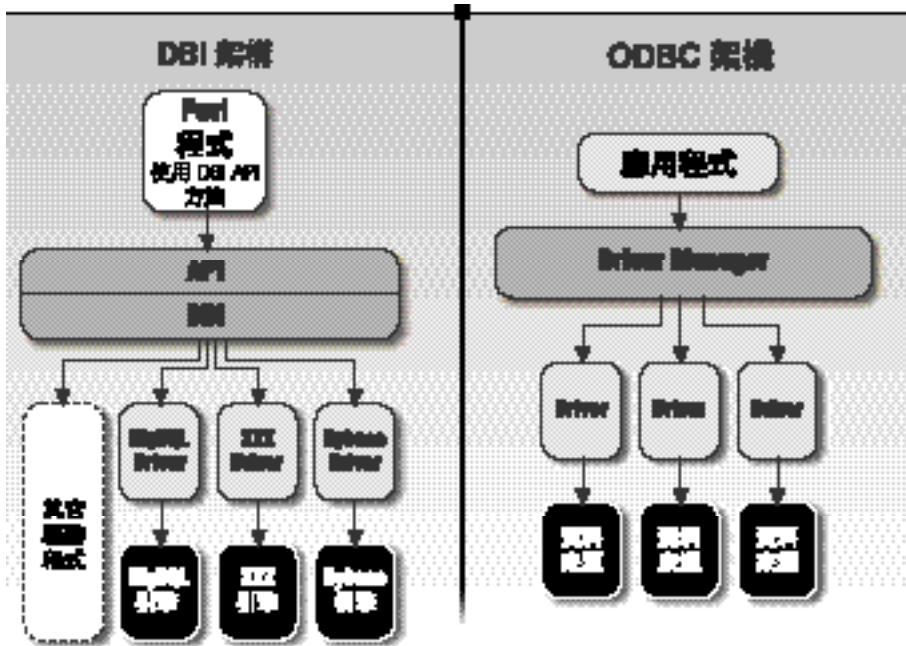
DBI 架構

Perl 程式 使用 DBI API 方法

API

DBI

其它 驅動 程式

MySQL Driver

XXX Driver

Sybase Driver

MySQL 引擎

XXX 引擎

Sybase 引擎

ODBC 架構

應用程式

Driver Manager

Driver

Driver

Driver

資料 來源

資料 來源

資料 來源